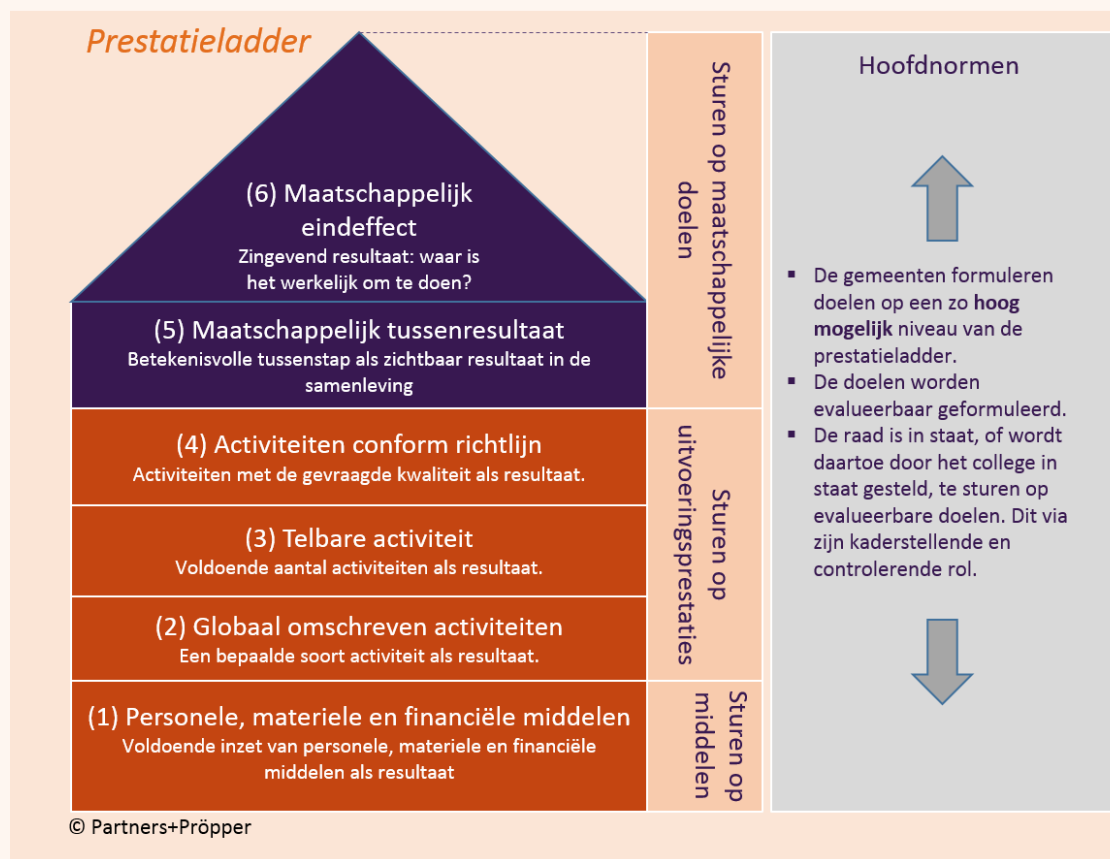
Prestatieladder

(6) Maatschappelijk eindeffect
Zingevend resultaat: waar is het werkelijk om te doen?

(5) Maatschappelijk tussenresultaat
Betekenisvolle tussenstap als zichtbaar resultaat in de samenleving

(4) Activiteiten conform richtlijn
Activiteiten met de gevraagde kwaliteit als resultaat.

(3) Telbare activiteit
Voldoende aantal activiteiten als resultaat.

(2) Globaal omschreven activiteiten
Een bepaalde soort activiteit als resultaat.

(1) Personele, materiele en financiële middelen
Voldoende inzet van personele, materiele en financiële middelen als resultaat

Sturen op maatschappelijke doelen

Sturen op uitvoeringsprestaties

Sturen op middelen

Hoofdnormen

▪ De gemeenten formuleren doelen op een zo **hoog mogelijk** niveau van de prestatieladder.
▪ De doelen worden evalueerbaar geformuleerd.
▪ De raad is in staat, of wordt daartoe door het college in staat gesteld, te sturen op evalueerbare doelen. Dit via zijn kaderstellende en controlerende rol.

© Partners+Pröpper